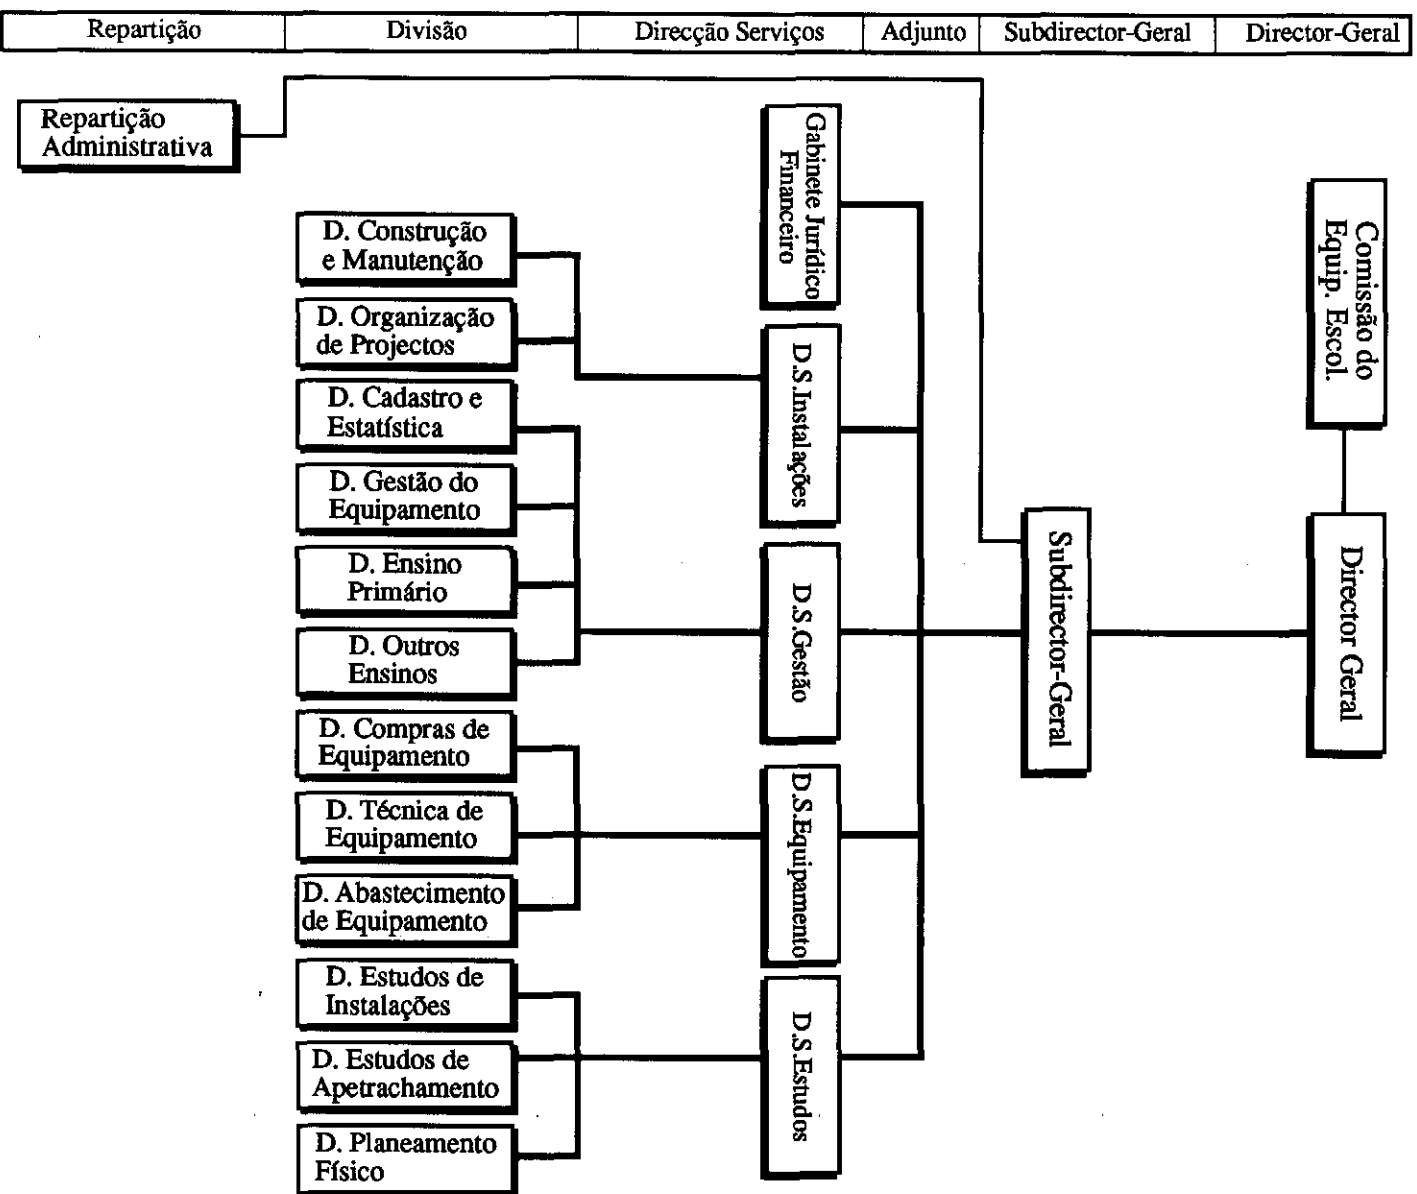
| Repartição | Divisão | Direcção Serviços | Adjunto | Subdirector-Geral | Director-Geral |
|---|---|---|---|---|---|

Repartição Administrativa

Gabinete Jurídico Financeiro

Comissão do Equip. Escol.

D. Construção e Manutenção

D. Organização de Projectos

D.S.Instalações

D. Cadastro e Estatística

D. Gestão do Equipamento

D. Ensino Primário

D. Outros Ensinos

D.S.Gestão

Subdirector-Geral

Director Geral

D. Compras de Equipamento

D. Técnica de Equipamento

D. Abastecimento de Equipamento

D.S.Equipamento

D. Estudos de Instalações

D. Estudos de Apetrachamento

D. Planeamento Físico

D.S.Estudos